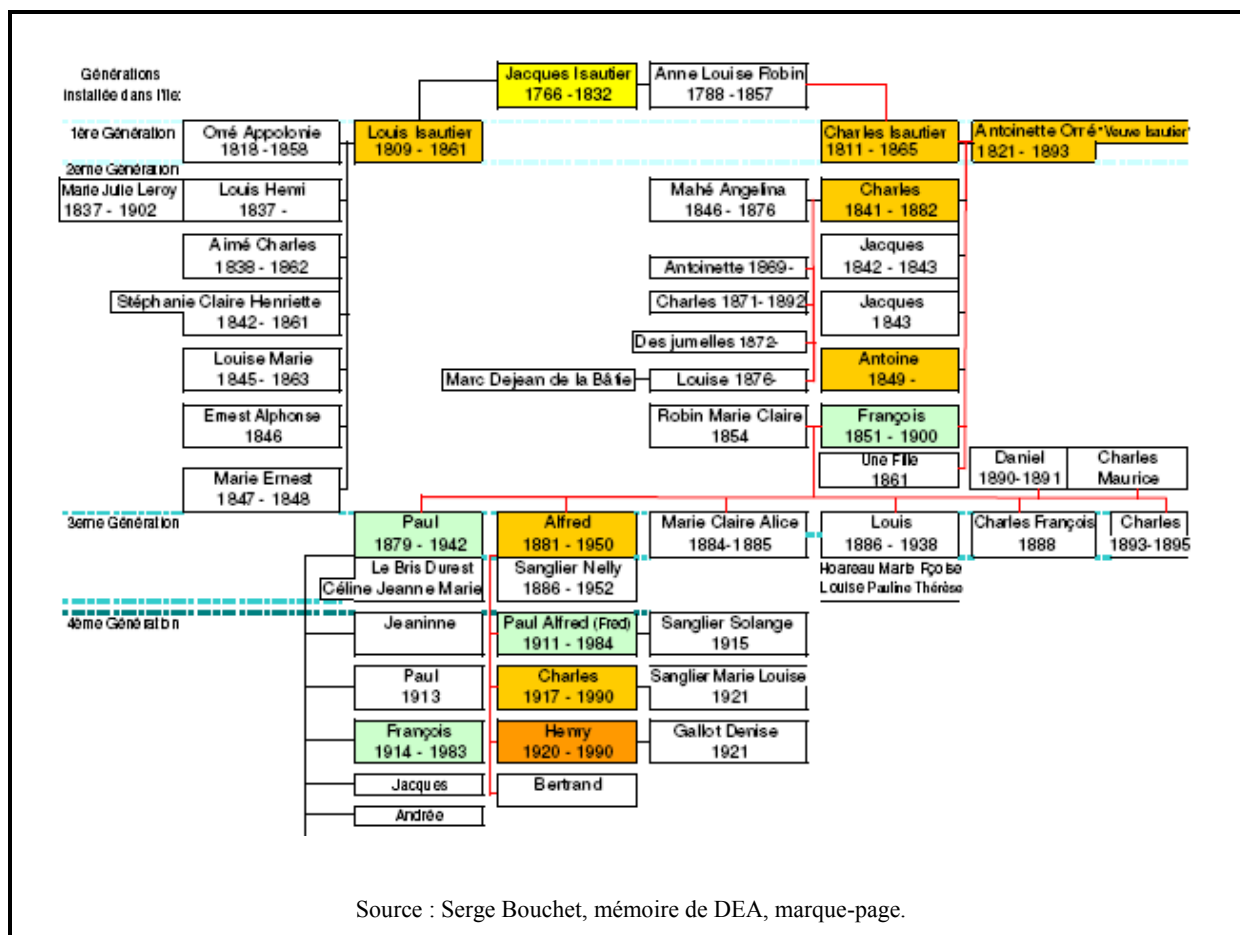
Générations installée dans l'île:

Jacques Isautier 1766 -1832

Anne Louise Robin 1788 -1857

1ère Génération

Orré Appolonie 1818 - 1858

Louis Isautier 1809 - 1861

Charles Isautier 1811 - 1865

Antoinette Orré "Veuve Isautier" 1821 - 1893

2ème Génération

Marie Julie Leroy 1837 - 1902

Louis Henri 1837 -

Aimé Charles 1838 - 1862

Stéphanie Claire Henriette 1842 - 1861

Louise Marie 1845 - 1863

Ernest Alphonse 1846

Marie Ernest 1847 - 1848

Mahé Angelina 1846 - 1876

Charles 1841 - 1882

Antoinette 1869-

Charles 1871- 1892

Des jumelles 1872-

Marc Dejean de la Bâtie

Louise 1876-

Jacques 1842 - 1843

Jacques 1843

Antoine 1849 -

Robin Marie Claire 1854

François 1851 - 1900

Une Fille 1861

Daniel 1890-1891

Charles Maurice

3ème Génération

Paul 1879 - 1942

Le Bris Durest

Céline Jeanne Marie

Alfred 1881 - 1950

Sanglier Nelly 1886 - 1952

Marie Claire Alice 1884-1885

Louis 1886 - 1938

Hoareau Marie Fçoise

Louise Pauline Thérèse

Charles François 1888

Charles 1893-1895

4ème Génération

Jeaninne

Paul 1913

François 1914 - 1983

Jacques

Andrée

Paul Alfred (Fred) 1911 - 1984

Sanglier Solange 1915

Charles 1917 - 1990

Sanglier Marie Louise 1921

Henry 1920 - 1990

Gallot Denise 1921

Bertrand

Source : Serge Bouchet, mémoire de DEA, marque-page.